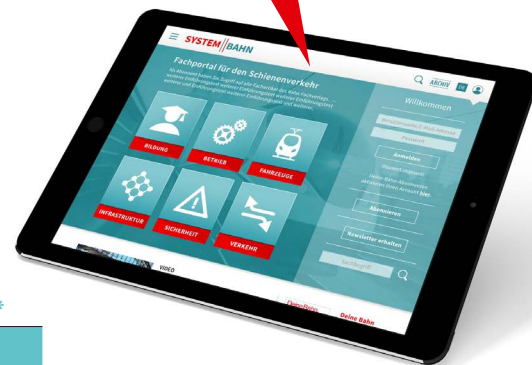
SYSTEM BAHN

ARCHIV

Fachportal für den Schienenverkehr

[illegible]

Willkommen

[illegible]

Passwort

Anmelden

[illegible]

Abonnieren

Newsletter erhalten

BILDUNG

BETRIEB

FAHRZEUGE

INFRASTRUKTUR

SICHERHEIT

VERKEHR

VIDEO

Deine Bahn